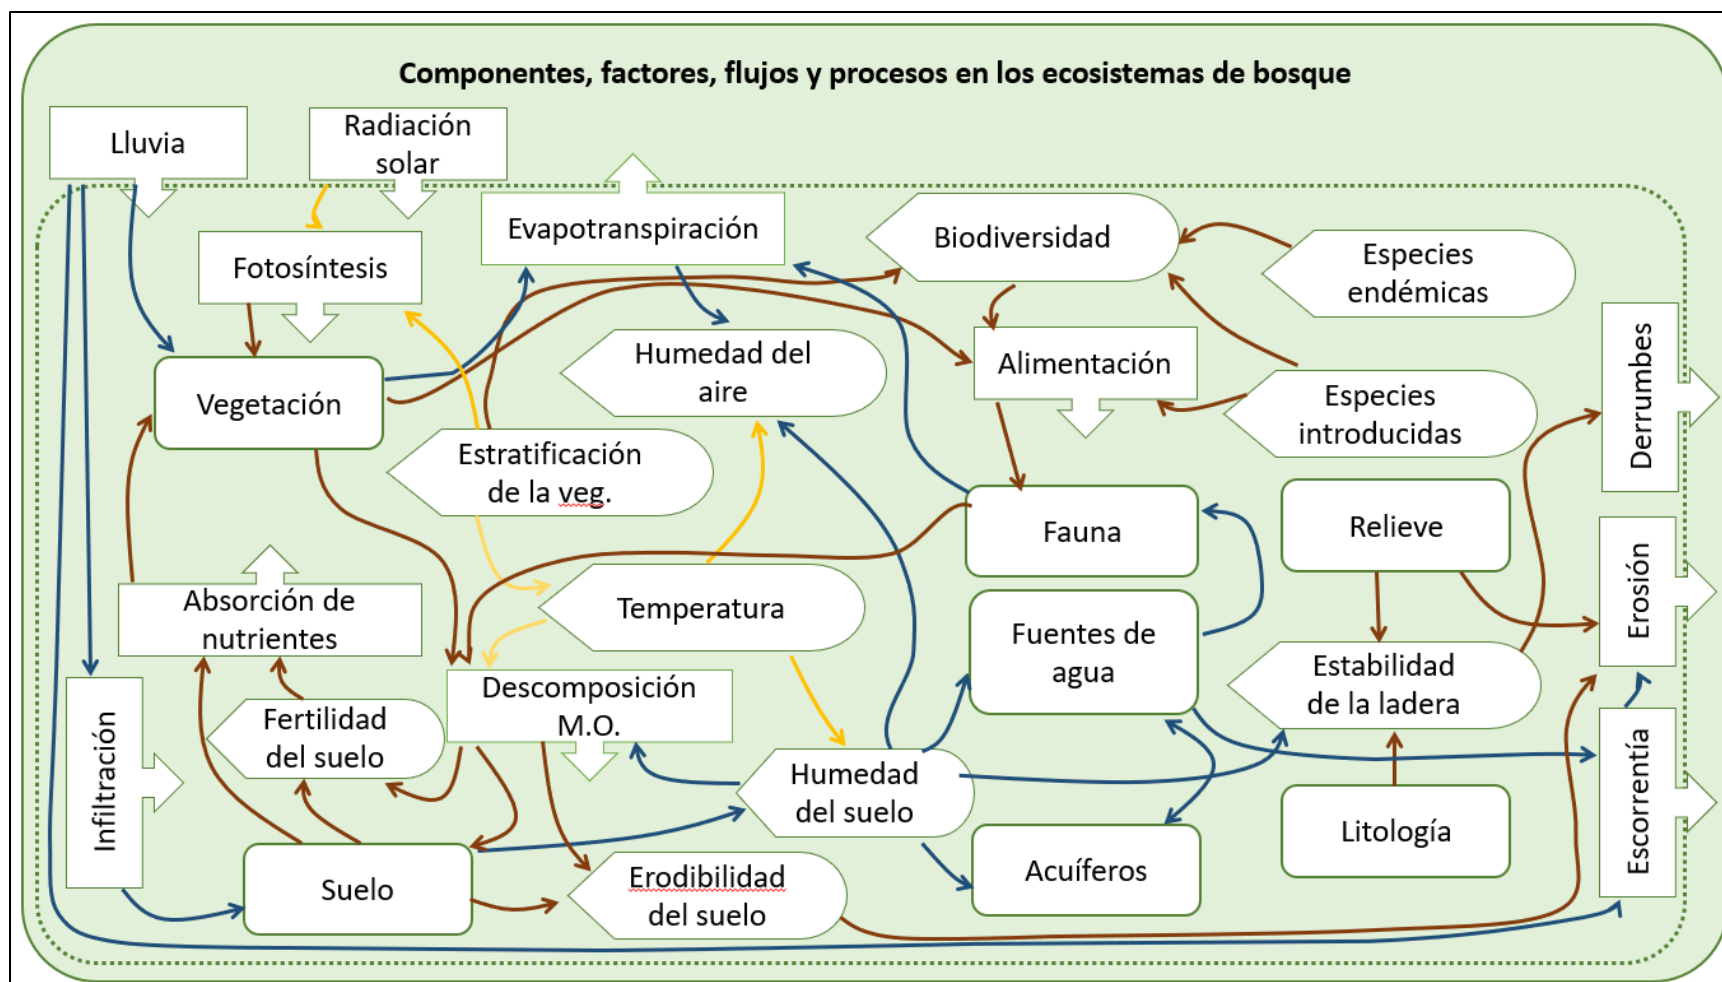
Componentes, factores, flujos y procesos en los ecosistemas de bosque

Lluvia

Radiación solar

Evapotranspiración

Biodiversidad

Especies endémicas

Fotosíntesis

Vegetación

Humedad del aire

Alimentación

Especies introducidas

Derrumbes

Estratificación de la veg.

Fauna

Relieve

Erosión

Absorción de nutrientes

Temperatura

Fuentes de agua

Estabilidad de la ladera

Infiltración

Fertilidad del suelo

Descomposición M.O.

Humedad del suelo

Litología

Escorrentía

Suelo

Erodibilidad del suelo

Acuíferos